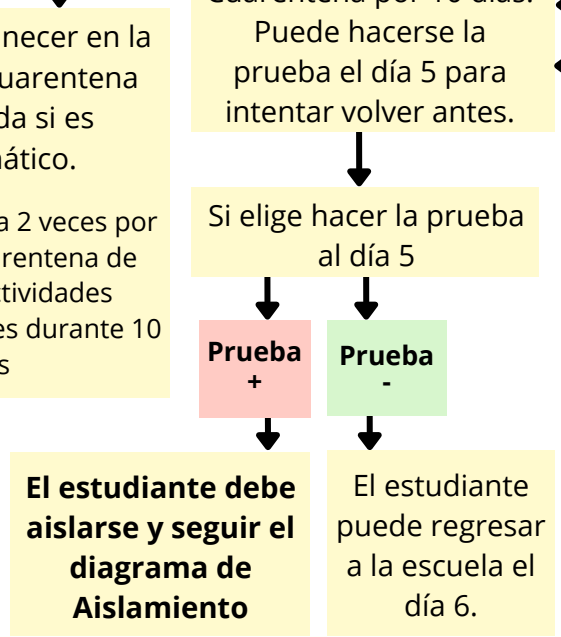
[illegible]necer en la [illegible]uarentena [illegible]da si es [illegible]ático.

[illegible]a 2 veces por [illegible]rentena de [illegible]tividades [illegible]es durante 10 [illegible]s

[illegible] Puede hacerse la prueba el día 5 para intentar volver antes.

Si elige hacer la prueba al día 5

Prueba +

Prueba -

El estudiante debe aislarse y seguir el diagrama de Aislamiento

El estudiante puede regresar a la escuela el día 6.